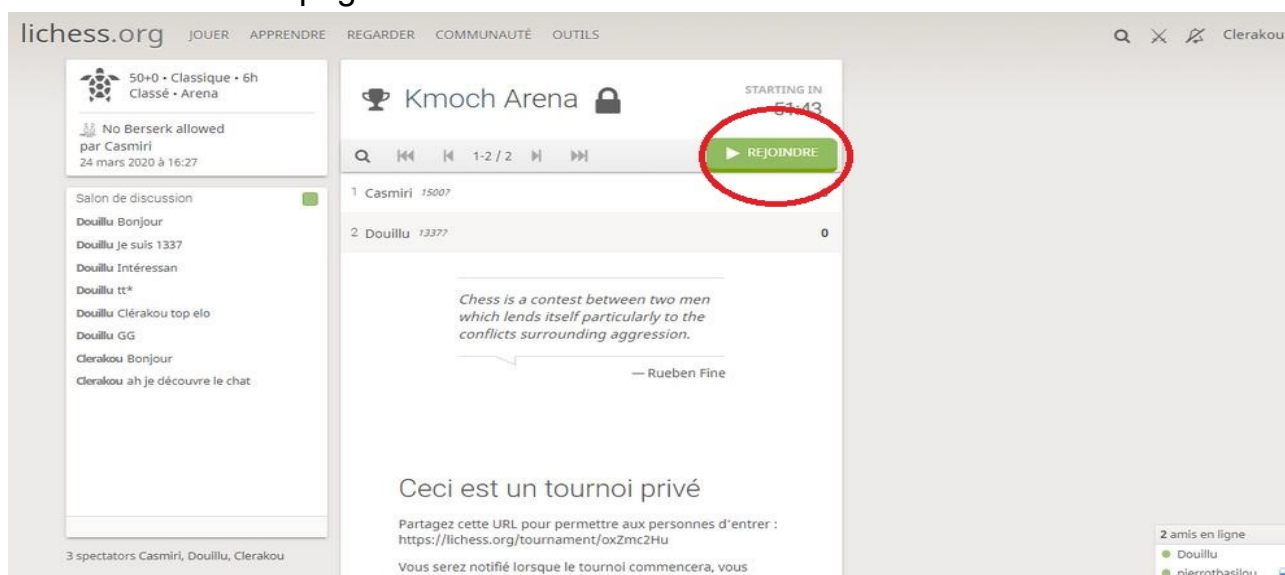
lichess.org JOUER APPRENDRE REGARDER COMMUNAUTÉ OUTILS

Clerakou

50+0 • Classique • 6h
Classé • Arena

No Berserk allowed
par Casmiri
24 mars 2020 à 16:27

Kmoch Arena

STARTING IN
51:43

1-2 / 2

REJOINDRE

Salon de discussion
Douillu Bonjour
Douillu Je suis 1337
Douillu Intéressan
Douillu tt*
Douillu Clérakou top elo
Douillu GG
Clerakou Bonjour
Clerakou ah je découvre le chat

1 Casmiri 1500?
2 Douillu 1337? 0

Chess is a contest between two men which lends itself particularly to the conflicts surrounding aggression.

— Rueben Fine

Ceci est un tournoi privé

Partagez cette URL pour permettre aux personnes d'entrer : https://lichess.org/tournament/oxZmc2Hu

Vous serez notifié lorsque le tournoi commencera, vous

3 spectators Casmiri, Douillu, Clerakou

2 amis en ligne
Douillu
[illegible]